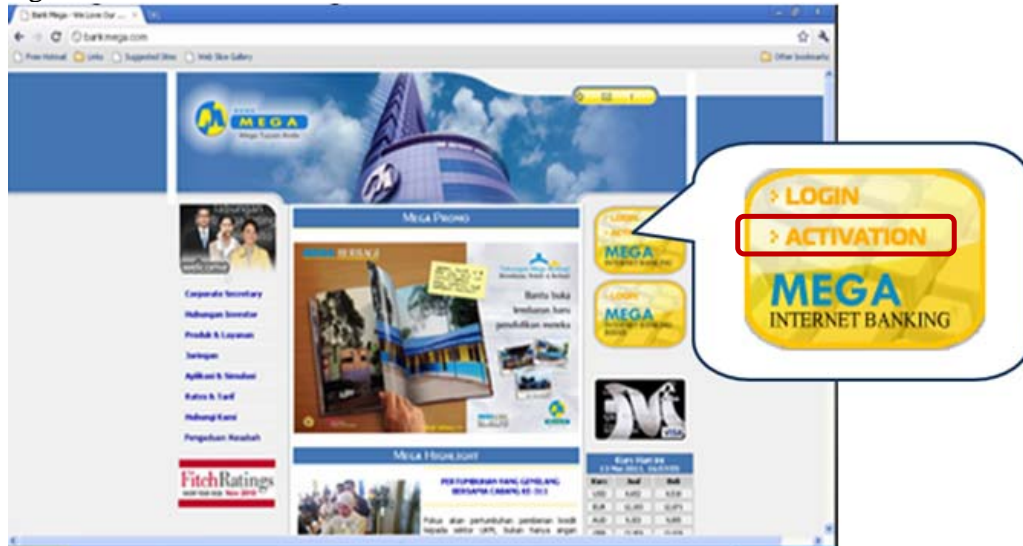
Bank Mega - We Love Our ... ×

bankmega.com

Free Hotmail Links Suggested Sites Web Slice Gallery Other bookmarks

MEGA
Mega Tujuan Anda

Mega Promo

Bantu buka lembaran baru pendidikan mereka

Corporate Secretary
Hubungan Investor
Produk & Layanan
Jaringan
Aplikasi & Simulasi
Rates & Tarif
Hubungi Kami
Pengaduan Nasabah

FitchRatings

Mega Highlight

PERTUMBUHAN YANG GEMILANG BERSAMA CABANG KE-313

LOGIN
ACTIVATION
MEGA
INTERNET BANKING

LOGIN
MEGA
INTERNET BANKING

VISA

Kurs Hari Ini

| Kurs | Jual | Beli |
|---|---|---|
| USD | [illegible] | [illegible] |
| EUR | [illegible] | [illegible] |
| AUD | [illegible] | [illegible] |

› LOGIN
› ACTIVATION
MEGA
INTERNET BANKING